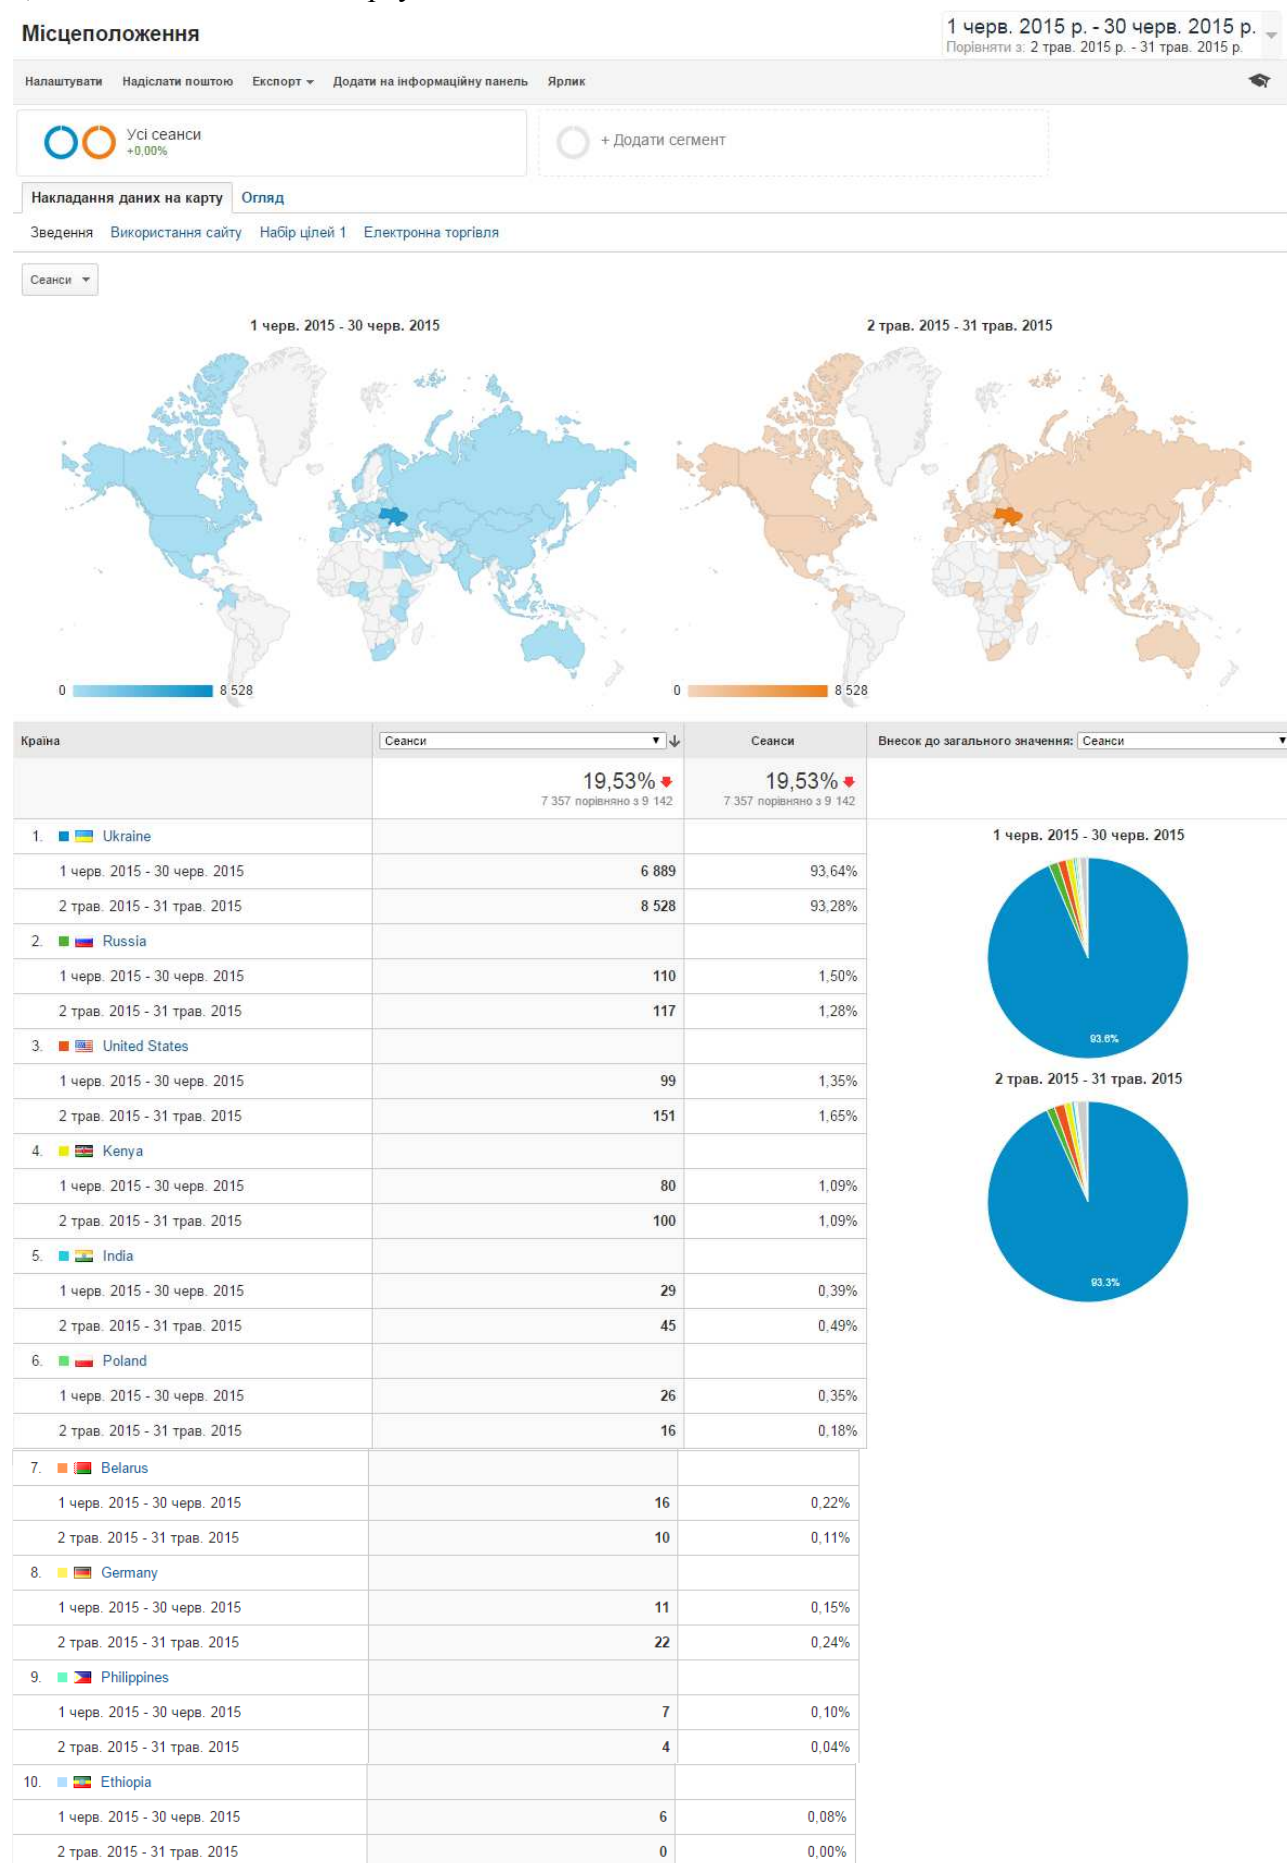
Місцеположення

1 черв. 2015 р. - 30 черв. 2015 р.
Порівняти з: 2 трав. 2015 р. - 31 трав. 2015 р.

Налаштувати Надіслати поштою Експорт Додати на інформаційну панель Ярлик

Усі сеанси
+0,00%

+ Додати сегмент

Накладання даних на карту Огляд

Зведення Використання сайту Набір цілей 1 Електронна торгівля

Сеанси

1 черв. 2015 - 30 черв. 2015

2 трав. 2015 - 31 трав. 2015

0 8 528

0 8 528

| Країна | Сеанси | Сеанси | Внесок до загального значення: Сеанси |
|---|---|---|---|
| | 19,53% 7 357 порівняно з 9 142 | 19,53% 7 357 порівняно з 9 142 | |
| 1. Ukraine | | | |
| 1 черв. 2015 - 30 черв. 2015 | 6 889 | 93,64% | |
| 2 трав. 2015 - 31 трав. 2015 | 8 528 | 93,28% | |
| 2. Russia | | | |
| 1 черв. 2015 - 30 черв. 2015 | 110 | 1,50% | |
| 2 трав. 2015 - 31 трав. 2015 | 117 | 1,28% | |
| 3. United States | | | |
| 1 черв. 2015 - 30 черв. 2015 | 99 | 1,35% | |
| 2 трав. 2015 - 31 трав. 2015 | 151 | 1,65% | |
| 4. Kenya | | | |
| 1 черв. 2015 - 30 черв. 2015 | 80 | 1,09% | |
| 2 трав. 2015 - 31 трав. 2015 | 100 | 1,09% | |
| 5. India | | | |
| 1 черв. 2015 - 30 черв. 2015 | 29 | 0,39% | |
| 2 трав. 2015 - 31 трав. 2015 | 45 | 0,49% | |
| 6. Poland | | | |
| 1 черв. 2015 - 30 черв. 2015 | 26 | 0,35% | |
| 2 трав. 2015 - 31 трав. 2015 | 16 | 0,18% | |
| 7. Belarus | | | |
| 1 черв. 2015 - 30 черв. 2015 | 16 | 0,22% | |
| 2 трав. 2015 - 31 трав. 2015 | 10 | 0,11% | |
| 8. Germany | | | |
| 1 черв. 2015 - 30 черв. 2015 | 11 | 0,15% | |
| 2 трав. 2015 - 31 трав. 2015 | 22 | 0,24% | |
| 9. Philippines | | | |
| 1 черв. 2015 - 30 черв. 2015 | 7 | 0,10% | |
| 2 трав. 2015 - 31 трав. 2015 | 4 | 0,04% | |
| 10. Ethiopia | | | |
| 1 черв. 2015 - 30 черв. 2015 | 6 | 0,08% | |
| 2 трав. 2015 - 31 трав. 2015 | 0 | 0,00% | |

1 черв. 2015 - 30 черв. 2015
93.6%

2 трав. 2015 - 31 трав. 2015
93.3%